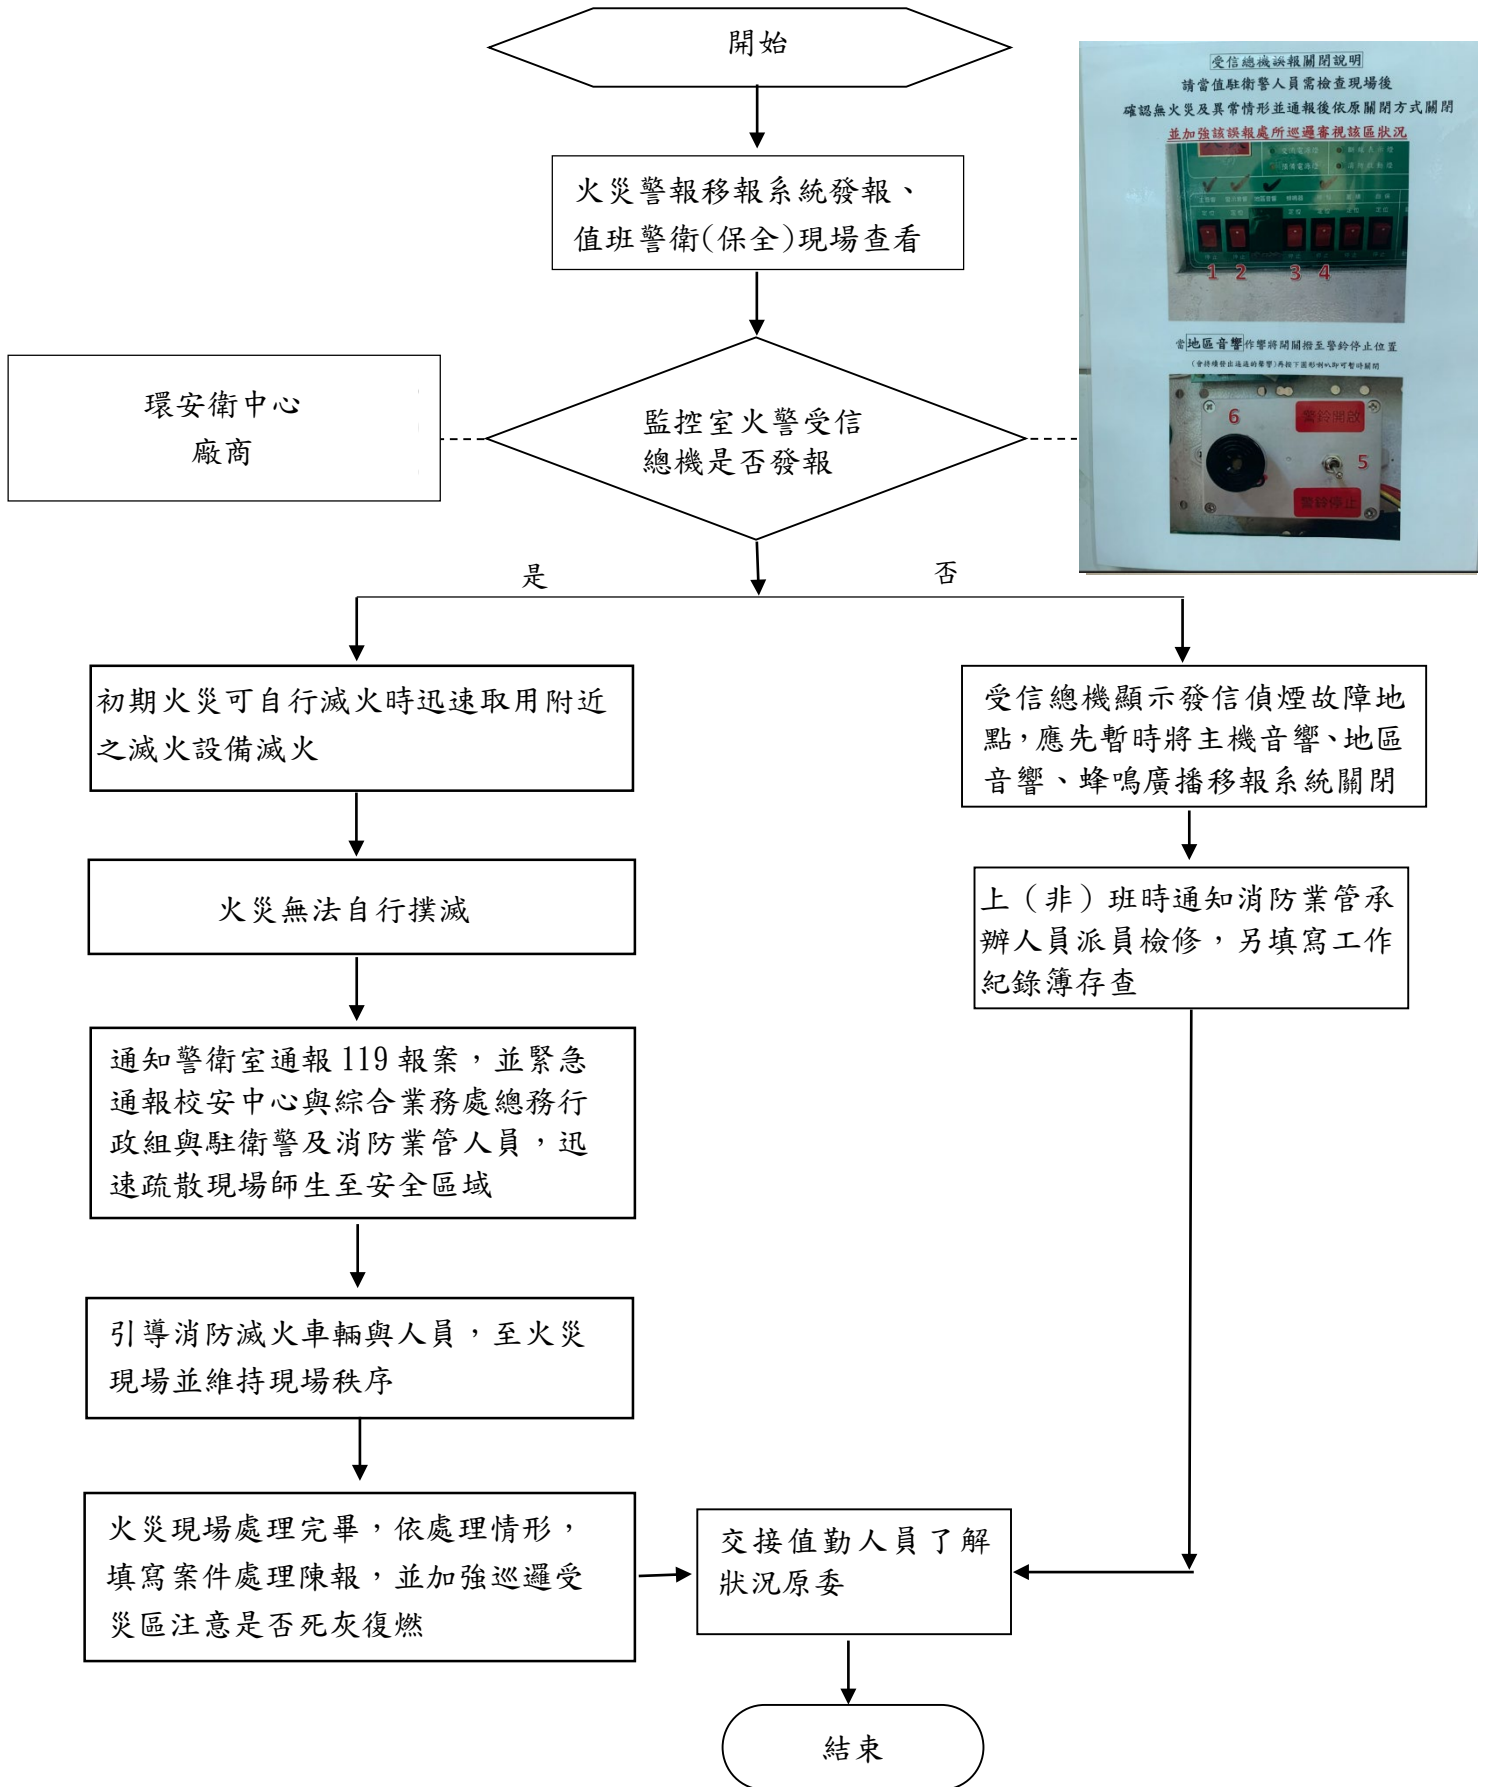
開始

火災警報移報系統發報、值班警衛(保全)現場查看

受信總機誤報關閉說明
請當值駐衛警人員需檢查現場後
確認無火災及異常情形並通報後依原關閉方式關閉
並加強該誤報處所巡邏審視該區狀況

1 2 3 4

當地區音響作響將開關撥至警鈴停止位置
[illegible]

6 警鈴開啟 5 警鈴停止

環安衛中心
廠商

監控室火警受信總機是否發報

是

否

初期火災可自行滅火時迅速取用附近之滅火設備滅火

火災無法自行撲滅

通知警衛室通報 119 報案，並緊急通報校安中心與綜合業務處總務行政組與駐衛警及消防業管人員，迅速疏散現場師生至安全區域

引導消防滅火車輛與人員，至火災現場並維持現場秩序

火災現場處理完畢，依處理情形，填寫案件處理陳報，並加強巡邏受災區注意是否死灰復燃

受信總機顯示發信偵煙故障地點，應先暫時將主機音響、地區音響、蜂鳴廣播移報系統關閉

上（非）班時通知消防業管承辦人員派員檢修，另填寫工作紀錄簿存查

交接值勤人員了解狀況原委

結束